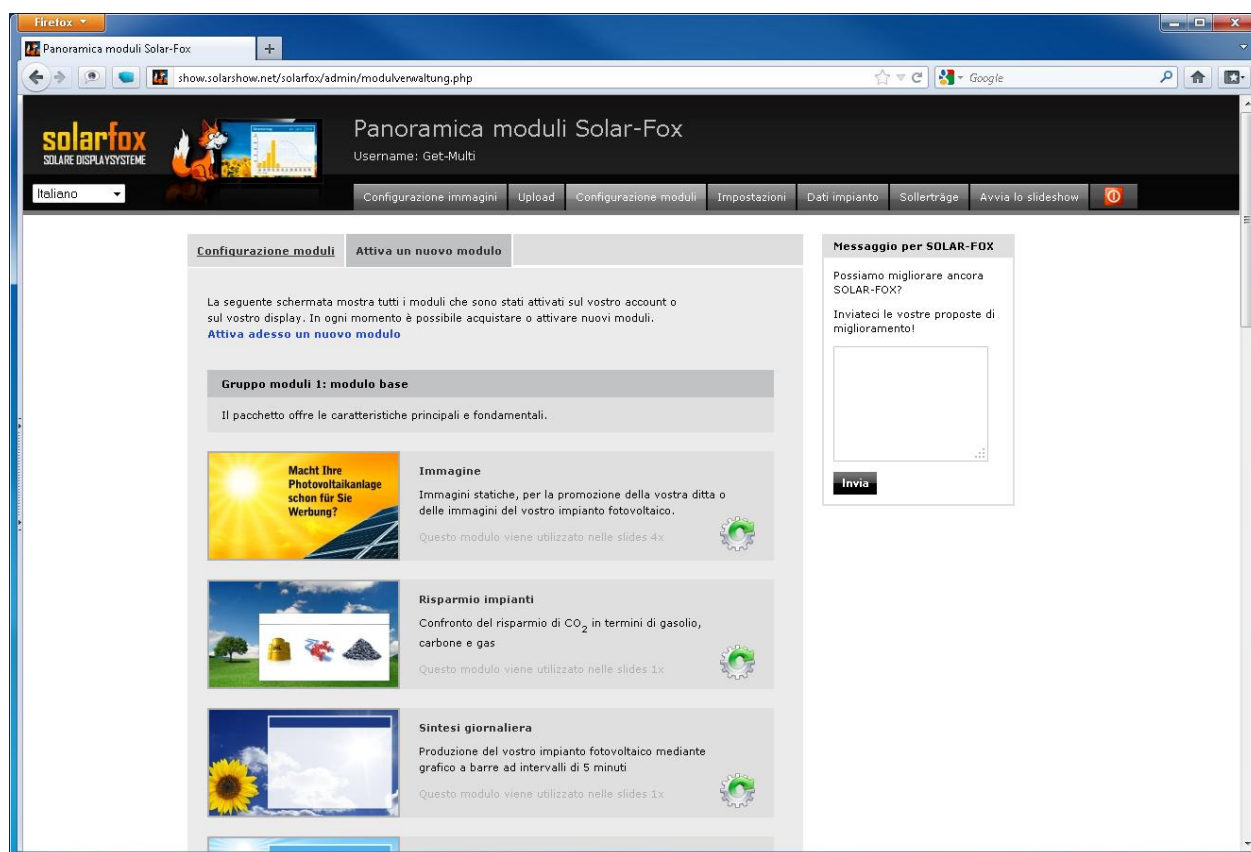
Firefox

Panoramica moduli Solar-Fox

show.solarshow.net/solarfox/admin/modulverwaltung.php

Google

solarfox
SOLARE DISPLAYSYSTEME

Panoramica moduli Solar-Fox
Username: Get-Multi

Italiano

Configurazione immagini | Upload | Configurazione moduli | Impostazioni | Dati impianto | Sollerträge | Avvia lo slideshow

Configurazione moduli | Attiva un nuovo modulo

La seguente schermata mostra tutti i moduli che sono stati attivati sul vostro account o sul vostro display. In ogni momento è possibile acquistare o attivare nuovi moduli.
Attiva adesso un nuovo modulo

Gruppo moduli 1: modulo base

Il pacchetto offre le caratteristiche principali e fondamentali.

Macht Ihre Photovoltaikanlage schon für Sie Werbung?

Immagine

Immagini statiche, per la promozione della vostra ditta o delle immagini del vostro impianto fotovoltaico.

Questo modulo viene utilizzato nelle slides 4x

Risparmio impianti

Confronto del risparmio di $CO_2$ in termini di gasolio, carbone e gas

Questo modulo viene utilizzato nelle slides 1x

Sintesi giornaliera

Produzione del vostro impianto fotovoltaico mediante grafico a barre ad intervalli di 5 minuti

Questo modulo viene utilizzato nelle slides 1x

Messaggio per SOLAR-FOX

Possiamo migliorare ancora SOLAR-FOX?

Inviateci le vostre proposte di miglioramento!

Invia